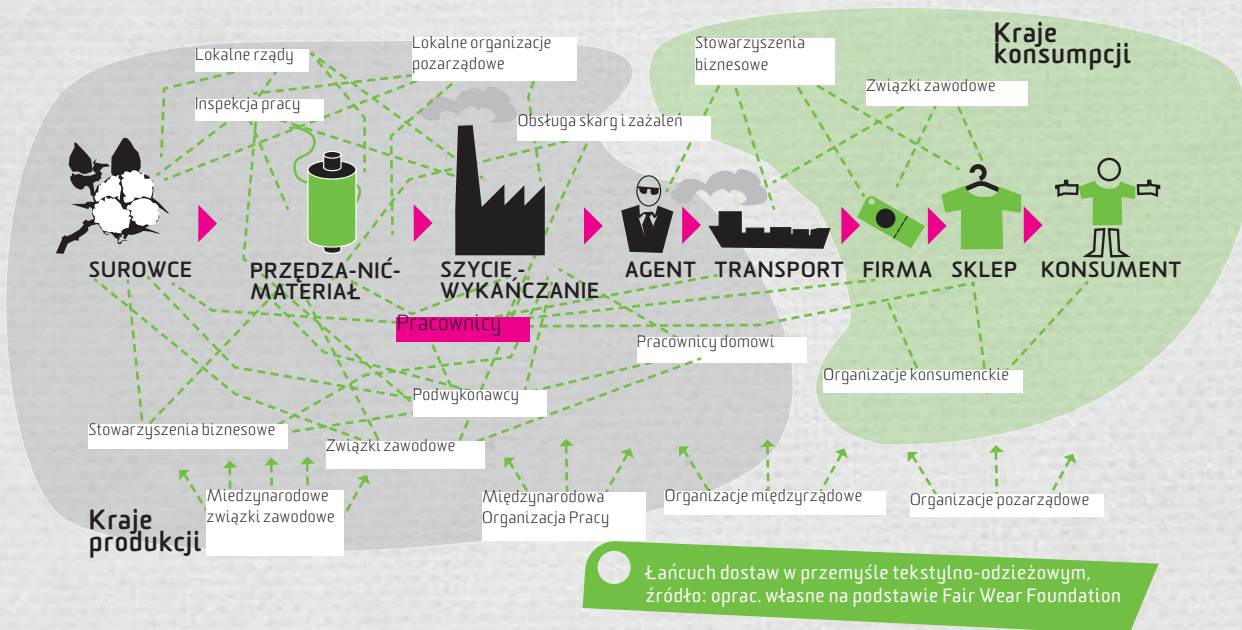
Kraje konsumpcji

Lokalne rządy

Lokalne organizacje pozarządowe

Stowarzyszenia biznesowe

Związki zawodowe

Inspekcja pracy

Obsługa skarg i zażaleń

SUROWCE

PRZĘDZA-NIĆ-MATERIAŁ

SZYCIE-WYKAŃCZANIE

AGENT

TRANSPORT

FIRMA

SKLEP

KONSUMENT

Pracownicy

Pracownicy domowi

Organizacje konsumenckie

Podwykonawcy

Stowarzyszenia biznesowe

Związki zawodowe

Międzynarodowe związki zawodowe

Międzynarodowa Organizacja Pracy

Organizacje międzyrządowe

Organizacje pozarządowe

Kraje produkcji

Łańcuch dostaw w przemyśle tekstylno-odzieżowym, źródło: oprac. własne na podstawie Fair Wear Foundation